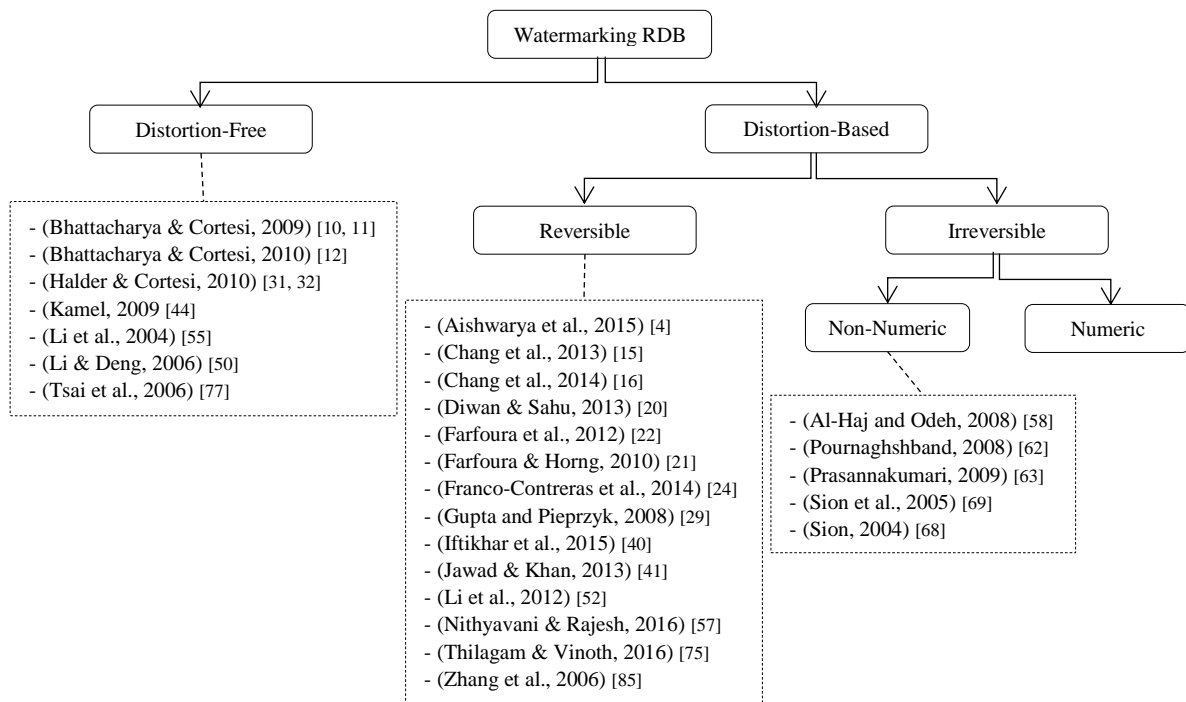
Watermarking RDB

Distortion-Free

Distortion-Based

- (Bhattacharya & Cortesi, 2009) [10, 11]
- (Bhattacharya & Cortesi, 2010) [12]
- (Halder & Cortesi, 2010) [31, 32]
- (Kamel, 2009 [44]
- (Li et al., 2004) [55]
- (Li & Deng, 2006) [50]
- (Tsai et al., 2006) [77]

Reversible

Irreversible

- (Aishwarya et al., 2015) [4]
- (Chang et al., 2013) [15]
- (Chang et al., 2014) [16]
- (Diwan & Sahu, 2013) [20]
- (Farfoura et al., 2012) [22]
- (Farfoura & Horng, 2010) [21]
- (Franco-Contreras et al., 2014) [24]
- (Gupta and Pieprzyk, 2008) [29]
- (Iftikhar et al., 2015) [40]
- (Jawad & Khan, 2013) [41]
- (Li et al., 2012) [52]
- (Nithyavani & Rajesh, 2016) [57]
- (Thilagam & Vinoth, 2016) [75]
- (Zhang et al., 2006) [85]

Non-Numeric

Numeric

- (Al-Haj and Odeh, 2008) [58]
- (Pournaghshband, 2008) [62]
- (Prasannakumari, 2009) [63]
- (Sion et al., 2005) [69]
- (Sion, 2004) [68]